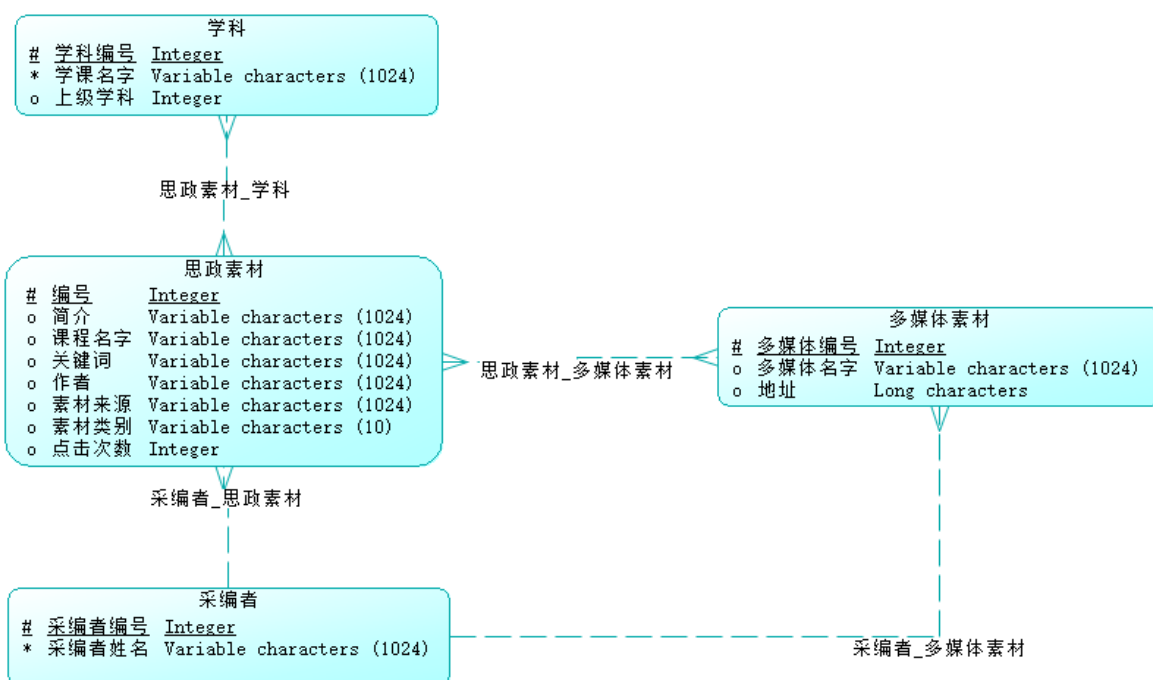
学科
# 学科编号 Integer
* 学课名字 Variable characters (1024)
o 上级学科 Integer

思政素材_学科

思政素材
# 编号 Integer
o 简介 Variable characters (1024)
o 课程名字 Variable characters (1024)
o 关键词 Variable characters (1024)
o 作者 Variable characters (1024)
o 素材来源 Variable characters (1024)
o 素材类别 Variable characters (10)
o 点击次数 Integer

思政素材_多媒体素材

多媒体素材
# 多媒体编号 Integer
o 多媒体名字 Variable characters (1024)
o 地址 Long characters

采编者_思政素材

采编者
# 采编者编号 Integer
* 采编者姓名 Variable characters (1024)

采编者_多媒体素材